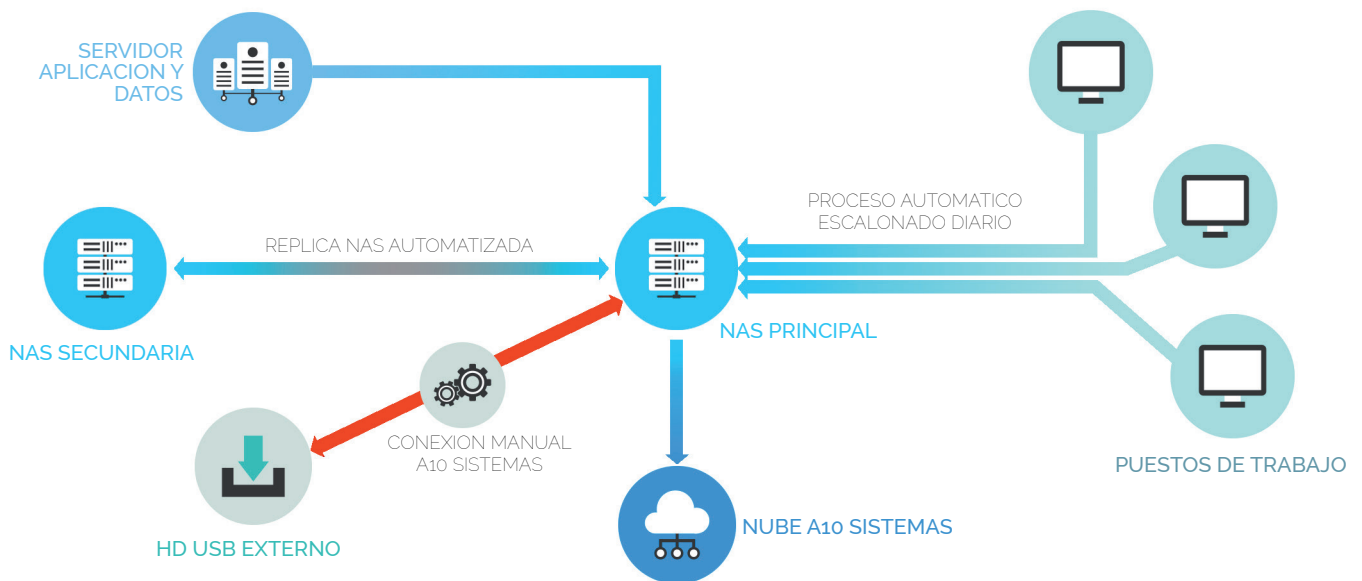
SERVIDOR APLICACION Y DATOS

PROCESO AUTOMATICO ESCALONADO DIARIO

REPLICA NAS AUTOMATIZADA

NAS PRINCIPAL

NAS SECUNDARIA

CONEXION MANUAL A10 SISTEMAS

PUESTOS DE TRABAJO

HD USB EXTERNO

NUBE A10 SISTEMAS